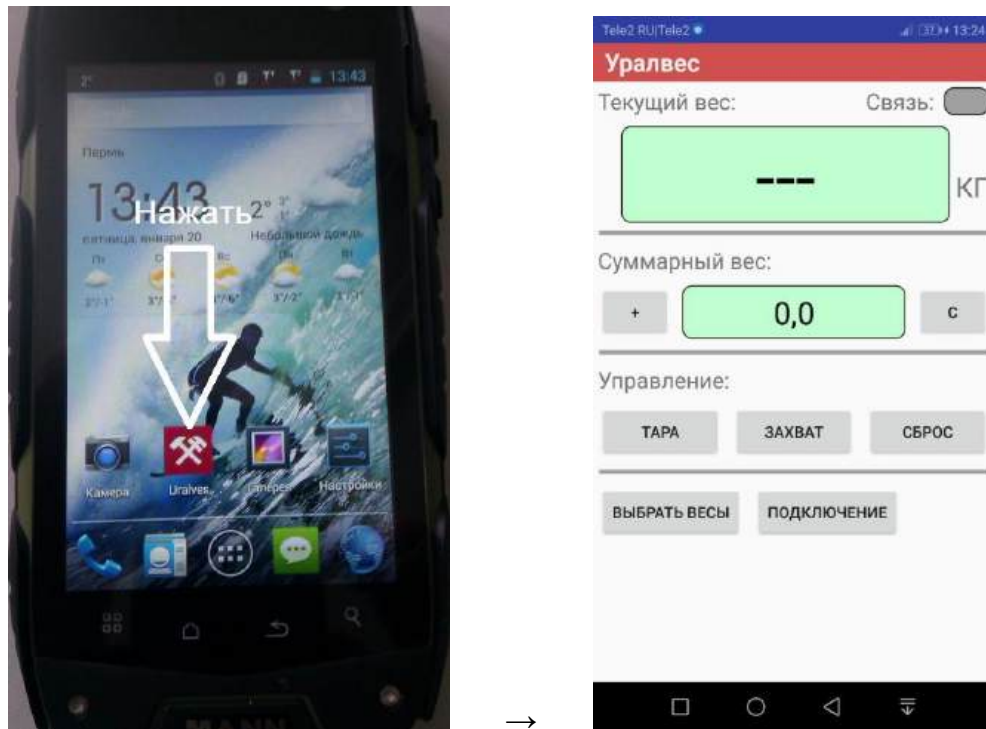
2° 13:43

Пермь

13:43 2°

Нажать

пятница, января 20 Небольшой дождь

Камера Uralves Галерея Настройки

MANN

→

Tele2 RU|Tele2 13:24

Уралвес

Текущий вес: Связь:

---

кг

Суммарный вес:

+ 0,0 с

Управление:

ТАРА ЗАХВАТ СБРОС

ВЫБРАТЬ ВЕСЫ ПОДКЛЮЧЕНИЕ